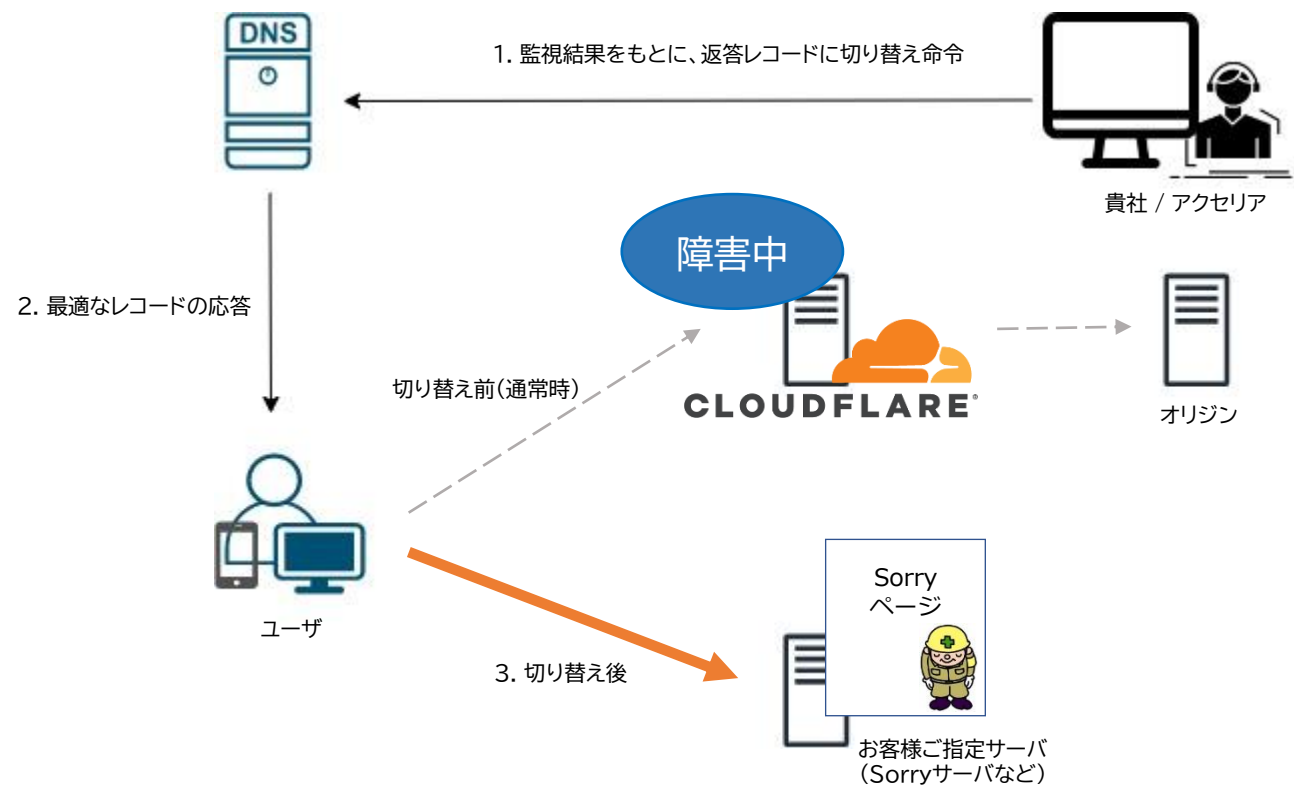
DNS

1. 監視結果をもとに、返答レコードに切り替え命令

貴社 / アクセリア

障害中

2. 最適なレコードの応答

切り替え前(通常時)

CLOUDFLARE

オリジン

ユーザ

Sorry
ページ

3. 切り替え後

お客様ご指定サーバ
(Sorryサーバなど)